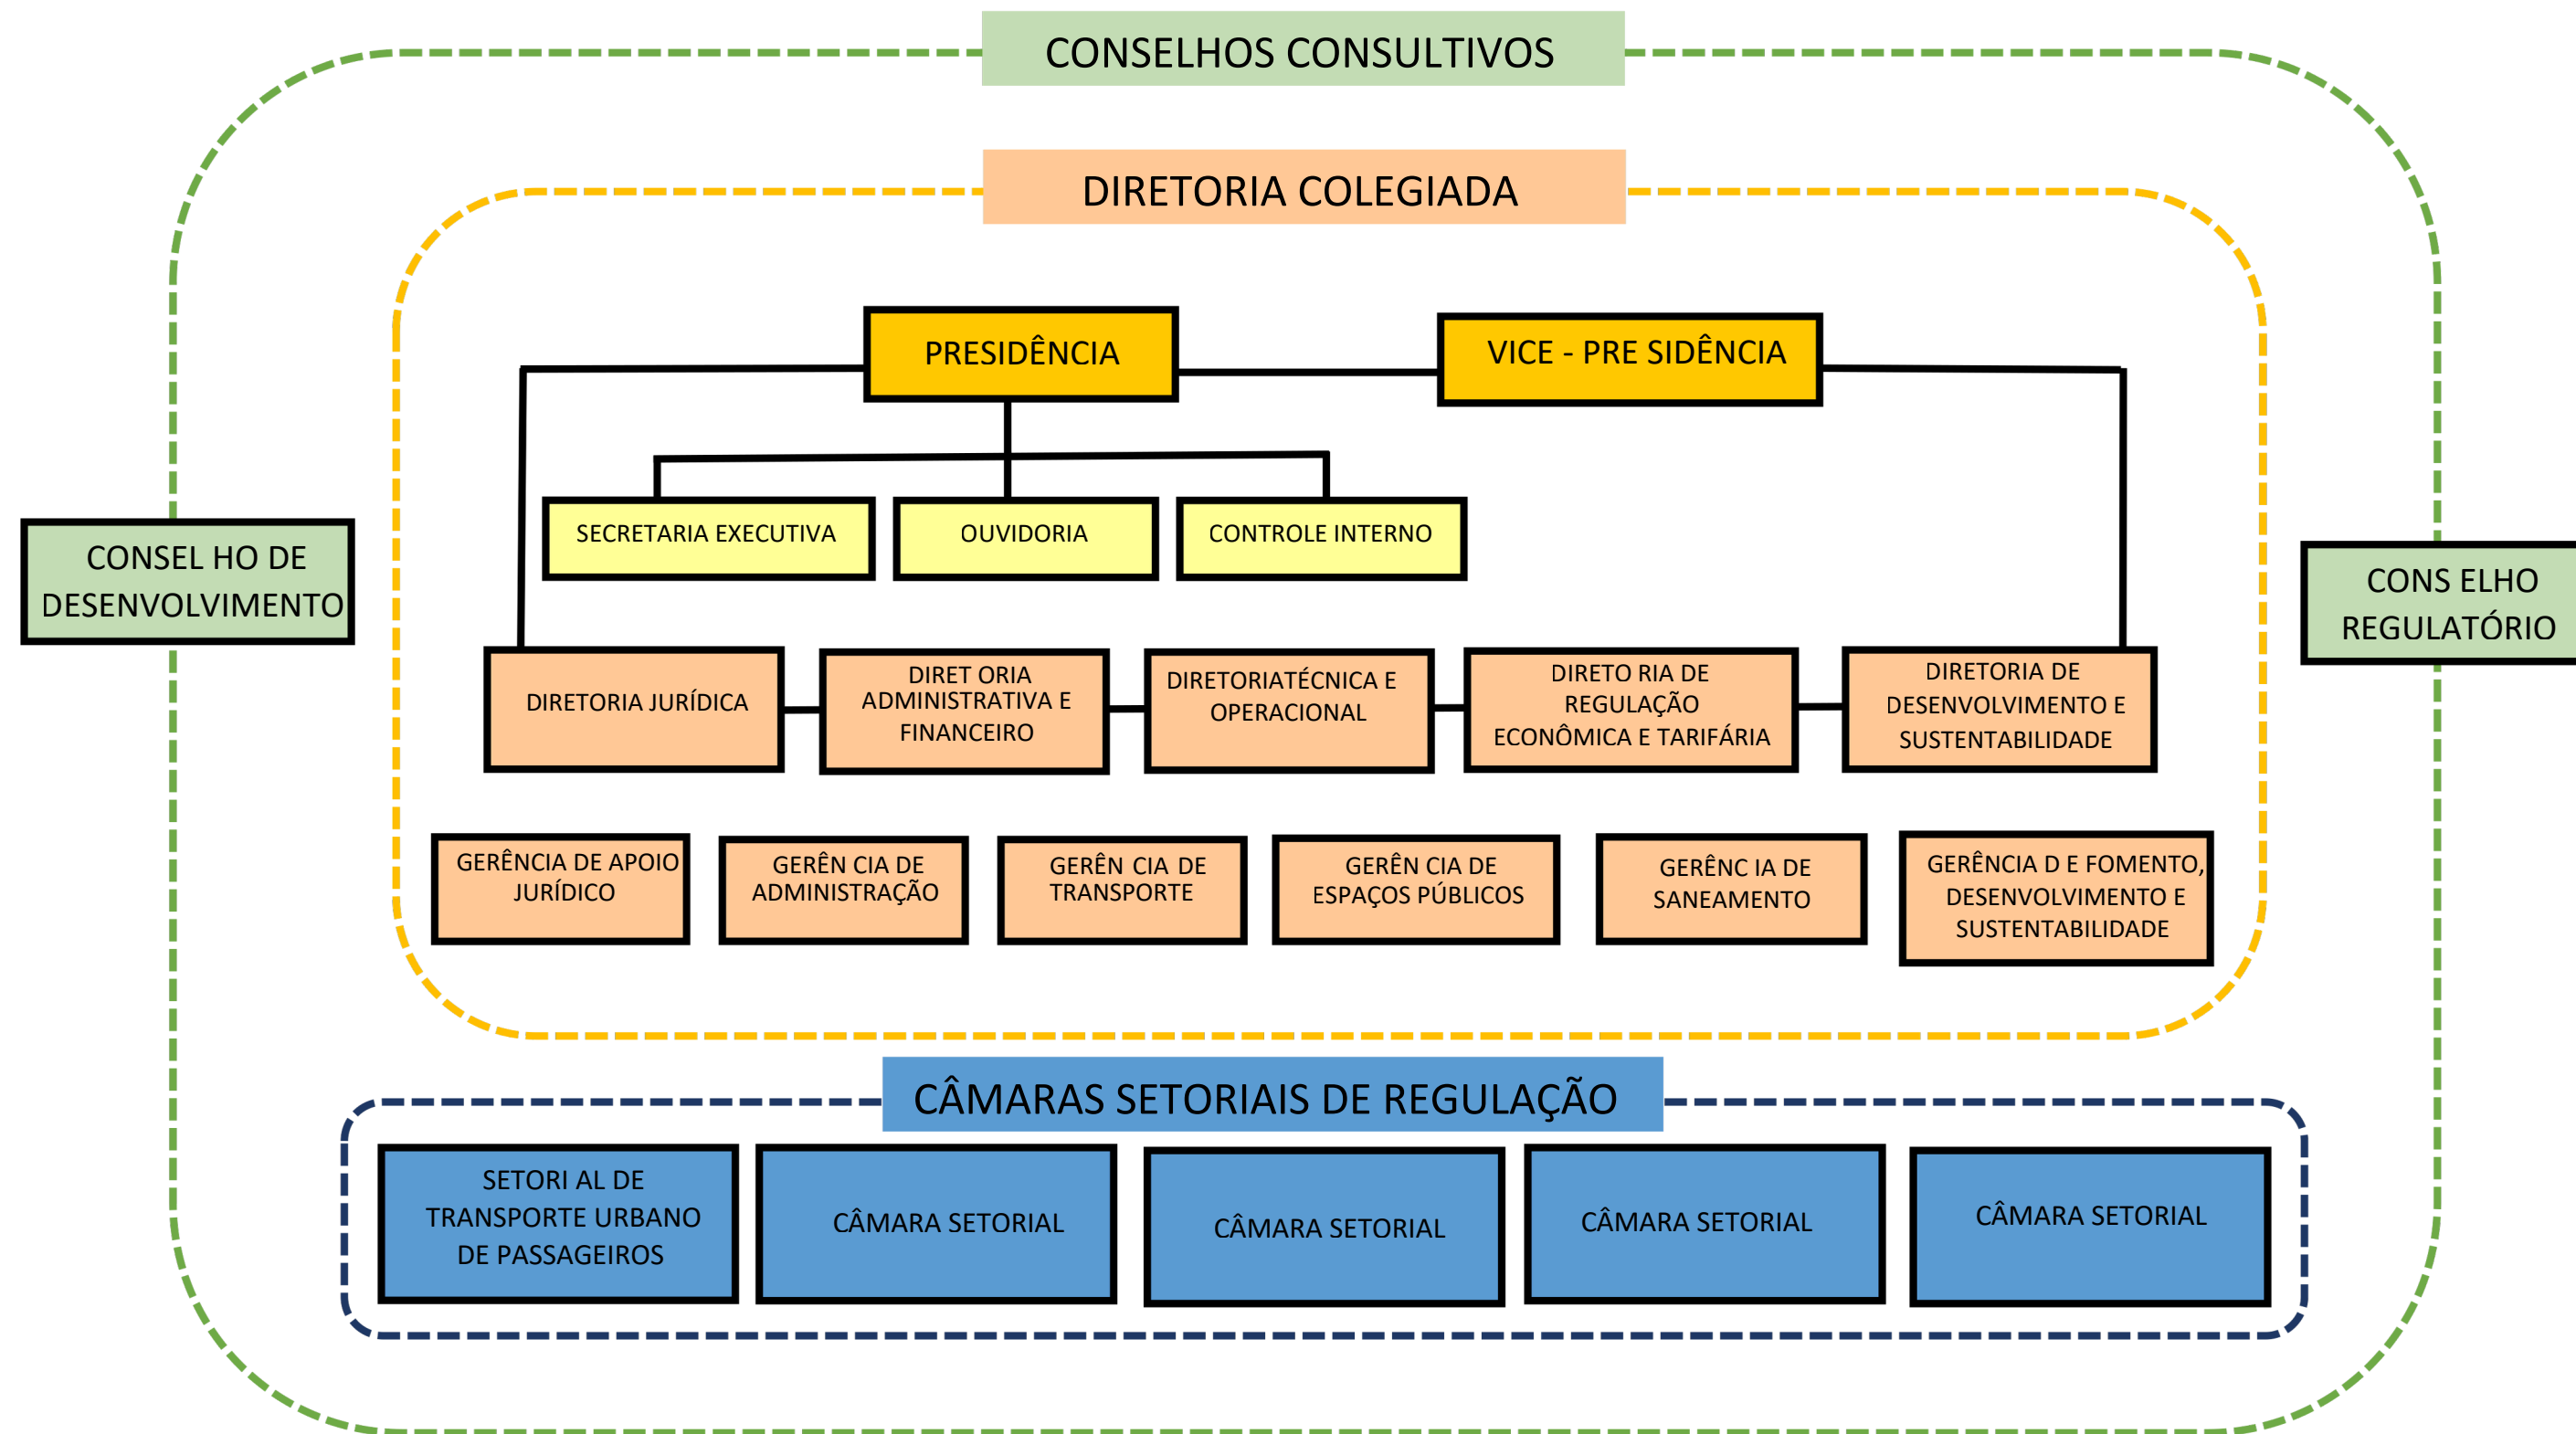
CONSELHOS CONSULTIVOS

DIRETORIA COLEGIADA

PRESIDÊNCIA

VICE - PRE SIDÊNCIA

SECRETARIA EXECUTIVA

OUVIDORIA

CONTROLE INTERNO

CONSEL HO DE DESENVOLVIMENTO

CONS ELHO REGULATÓRIO

DIRETORIA JURÍDICA

DIRET ORIA ADMINISTRATIVA E FINANCEIRO

DIRETORIATÉCNICA E OPERACIONAL

DIRETO RIA DE REGULAÇÃO ECONÔMICA E TARIFÁRIA

DIRETORIA DE DESENVOLVIMENTO E SUSTENTABILIDADE

GERÊNCIA DE APOIO JURÍDICO

GERÊN CIA DE ADMINISTRAÇÃO

GERÊN CIA DE TRANSPORTE

GERÊN CIA DE ESPAÇOS PÚBLICOS

GERÊNC IA DE SANEAMENTO

GERÊNCIA D E FOMENTO, DESENVOLVIMENTO E SUSTENTABILIDADE

CÂMARAS SETORIAIS DE REGULAÇÃO

SETORI AL DE TRANSPORTE URBANO DE PASSAGEIROS

CÂMARA SETORIAL

CÂMARA SETORIAL

CÂMARA SETORIAL

CÂMARA SETORIAL